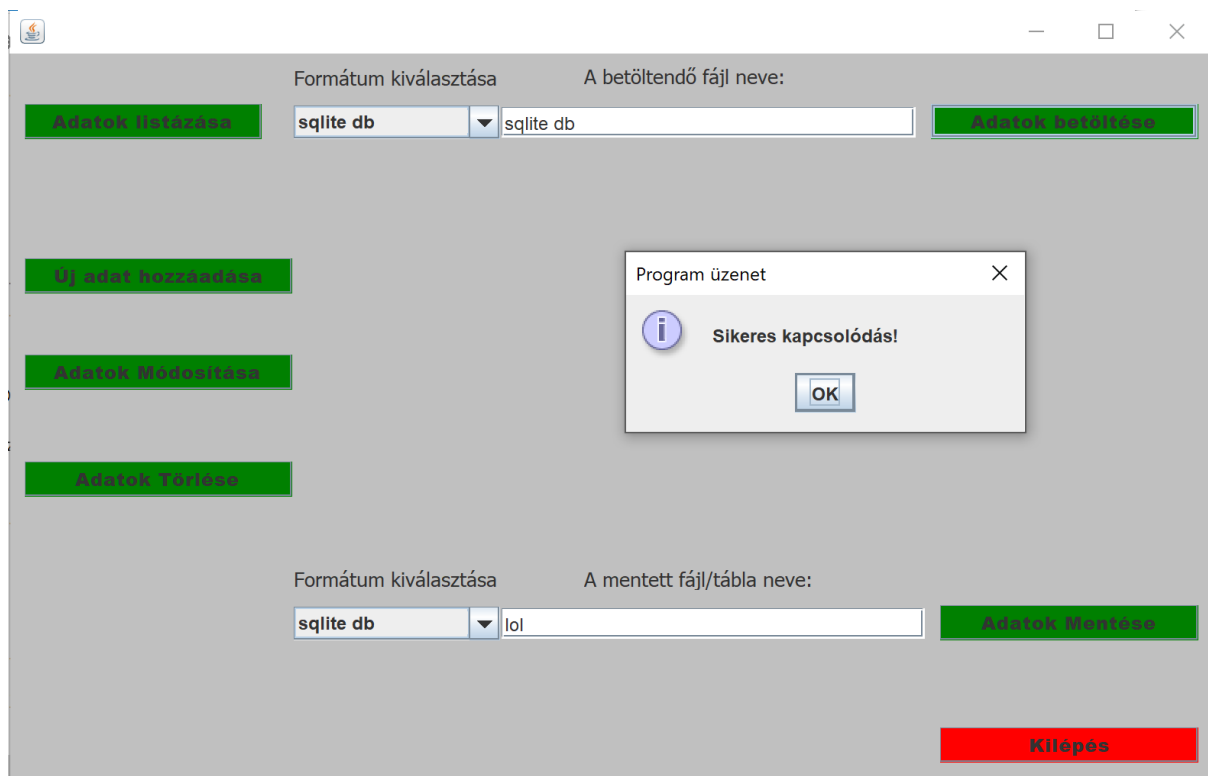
Formátum kiválasztása

A betöltendő fájl neve:

Adatok listázása

sqlite db

sqlite db

Adatok betöltése

Új adat hozzáadása

Program üzenet

Sikeres kapcsolódás!

OK

Adatok Módosítása

Adatok Törlése

Formátum kiválasztása

A mentett fájl/tábla neve:

sqlite db

lol

Adatok Mentése

Kilépés